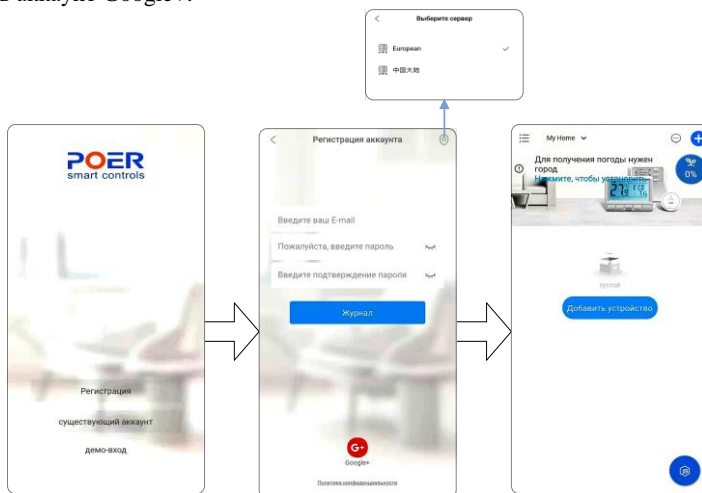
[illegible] Google+.

<
Выберите сервер
European
中国大陆

POER
smart controls

Регистрация
существующий аккаунт
демо-вход

<
Регистрация аккаунта
Введите ваш E-mail
Пожалуйста, введите пароль
Введите подтверждение пароля
Журнал
G+
Google+
Политика конфиденциальности

My Home
Для получения погоды нужен город
Нажмите, чтобы установить
0%
пустой
Добавить устройство